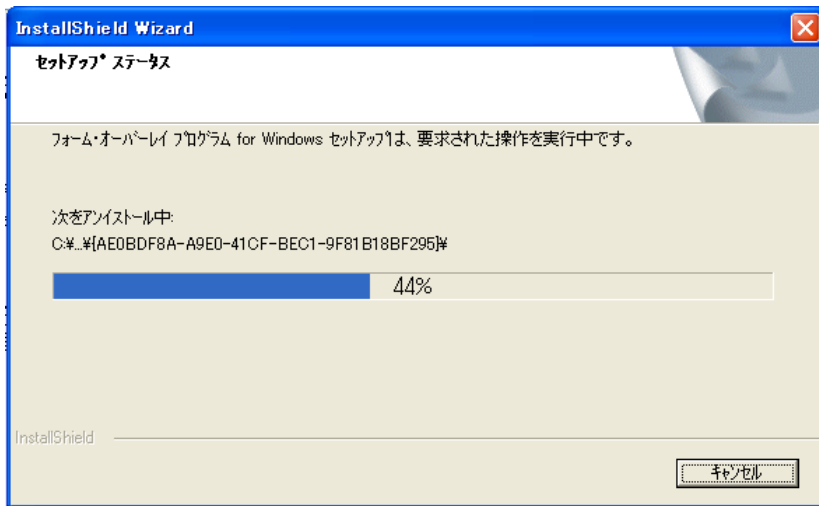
InstallShield Wizard

ｾｯﾄｱｯﾌﾟ ｽﾃｰﾀｽ

ﾌｫｰﾑ･ｵｰﾊﾞｰﾚｲ ﾌﾟﾛｸﾞﾗﾑ for Windows ｾｯﾄｱｯﾌﾟは、要求された操作を実行中です。

次をアンインストール中:
C:¥...¥{AE0BDF8A-A9E0-41CF-BEC1-9F81B18BF295}¥

44%

InstallShield

ｷｬﾝｾﾙ